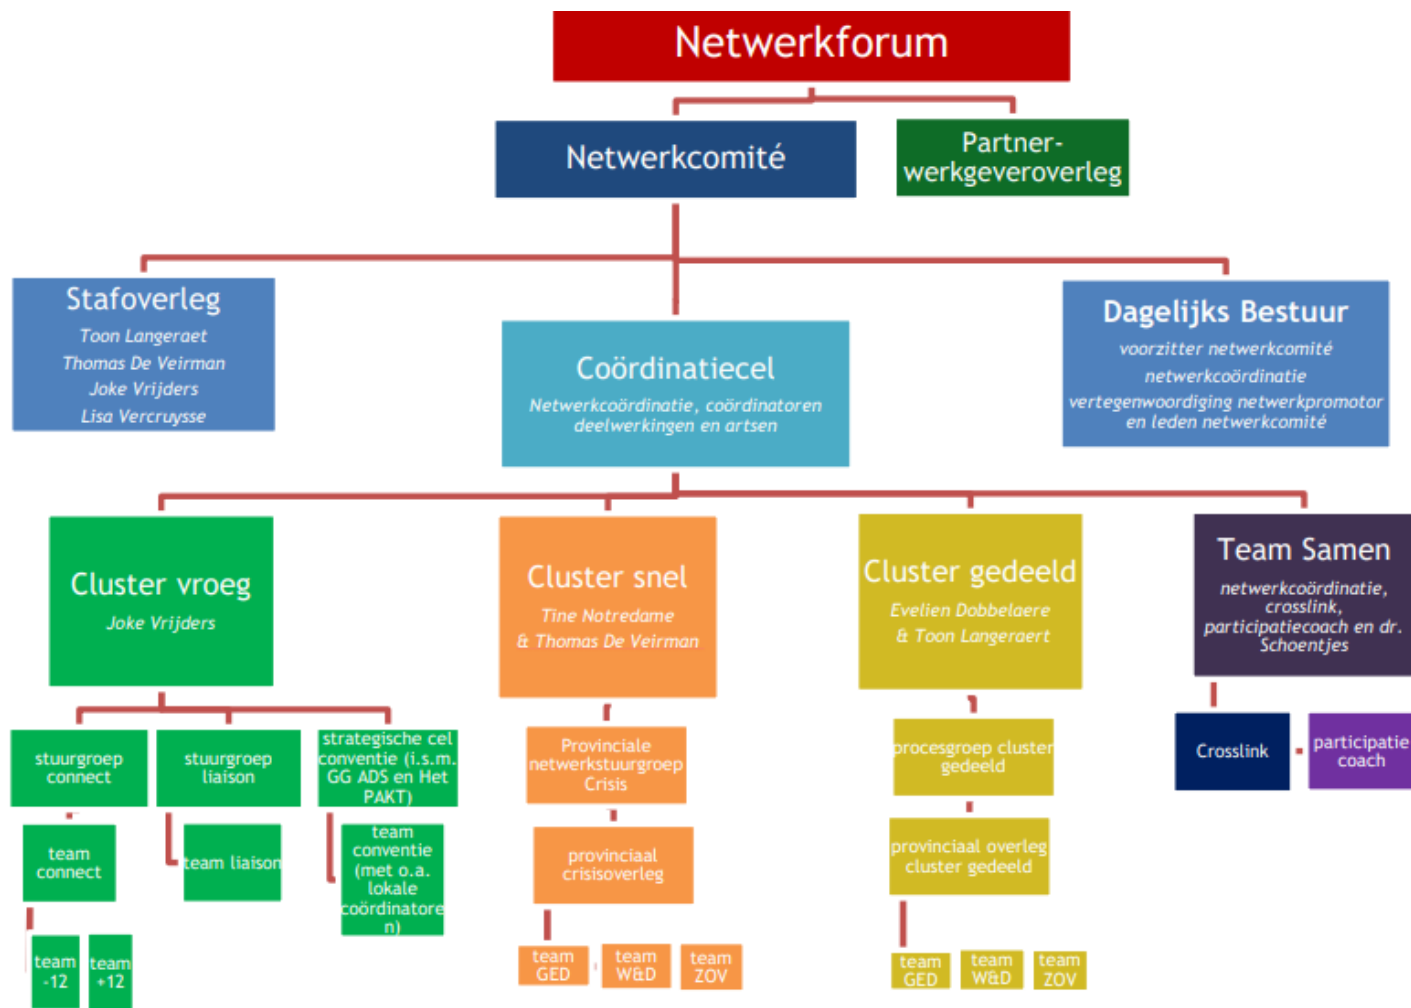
Netwerkforum

Netwerkcomité

Partner-werkgeveroverleg

Stafoverleg
Toon Langeraet
Thomas De Veirman
Joke Vrijders
Lisa Vercruysse

Coördinatiecel
Netwerkcoördinatie, coördinatoren deelwerkingen en artsen

Dagelijks Bestuur
voorzitter netwerkcomité
netwerkcoördinatie
vertegenwoordiging netwerkpromotor en leden netwerkcomité

Cluster vroeg
Joke Vrijders

stuurgroep connect

team connect

team -12

team +12

stuurgroep liaison

team liaison

strategische cel conventie (i.s.m. GG ADS en Het PAKT)

team conventie (met o.a. lokale coördinatoren)

Cluster snel
Tine Notredame & Thomas De Veirman

Provinciale netwerkstuurgroep Crisis

provinciaal crisisoverleg

team GED

team W&D

team ZOV

Cluster gedeeld
Evelien Dobbelaere & Toon Langeraert

procesgroep cluster gedeeld

provinciaal overleg cluster gedeeld

team GED

team W&D

team ZOV

Team Samen
netwerkcoördinatie, crosslink, participatiecoach en dr. Schoentjes

Crosslink

participatie coach